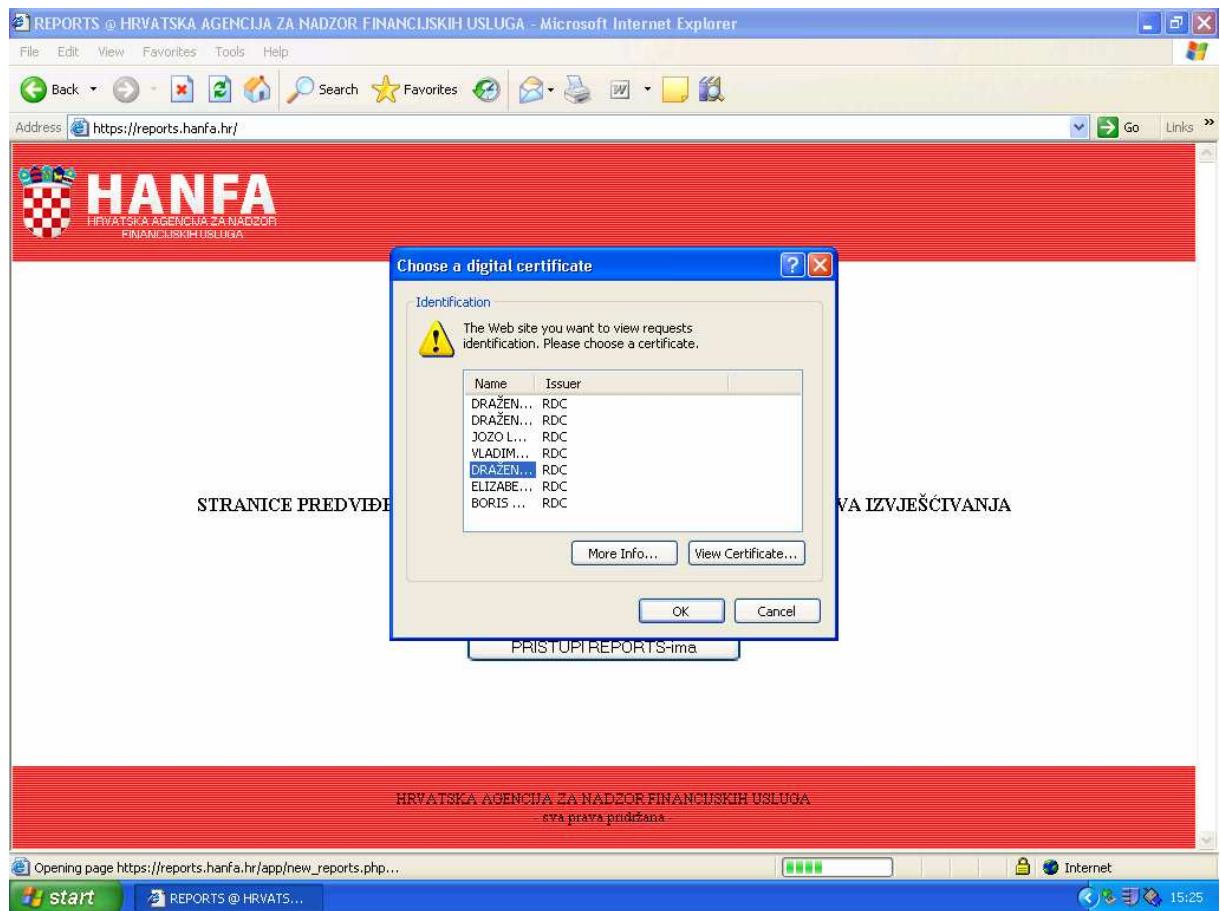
REPORTS @ HRVATSKA AGENCIJA ZA NADZOR FINANCIJSKIH USLUGA - Microsoft Internet Explorer

File Edit View Favorites Tools Help

Back Search Favorites

Address https://reports.hanfa.hr/

Go Links »

HANFA
HRVATSKA AGENCIJA ZA NADZOR FINANCIJSKIH USLUGA

Choose a digital certificate

Identification

The Web site you want to view requests identification. Please choose a certificate.

| Name | Issuer |
|---|---|
| DRAŽEN... | RDC |
| DRAŽEN... | RDC |
| JOZO L... | RDC |
| VLADIM... | RDC |
| DRAŽEN... | RDC |
| ELIZABE... | RDC |
| BORIS ... | RDC |

More Info... View Certificate...

OK Cancel

STRANICE PREDVIĐE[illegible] VA IZVJEŠĆIVANJA

PRISTUPI REPORTS-ima

HRVATSKA AGENCIJA ZA NADZOR FINANCIJSKIH USLUGA
- sva prava pridržana -

Opening page https://reports.hanfa.hr/app/new_reports.php...

Internet

start REPORTS @ HRVATS...

15:25